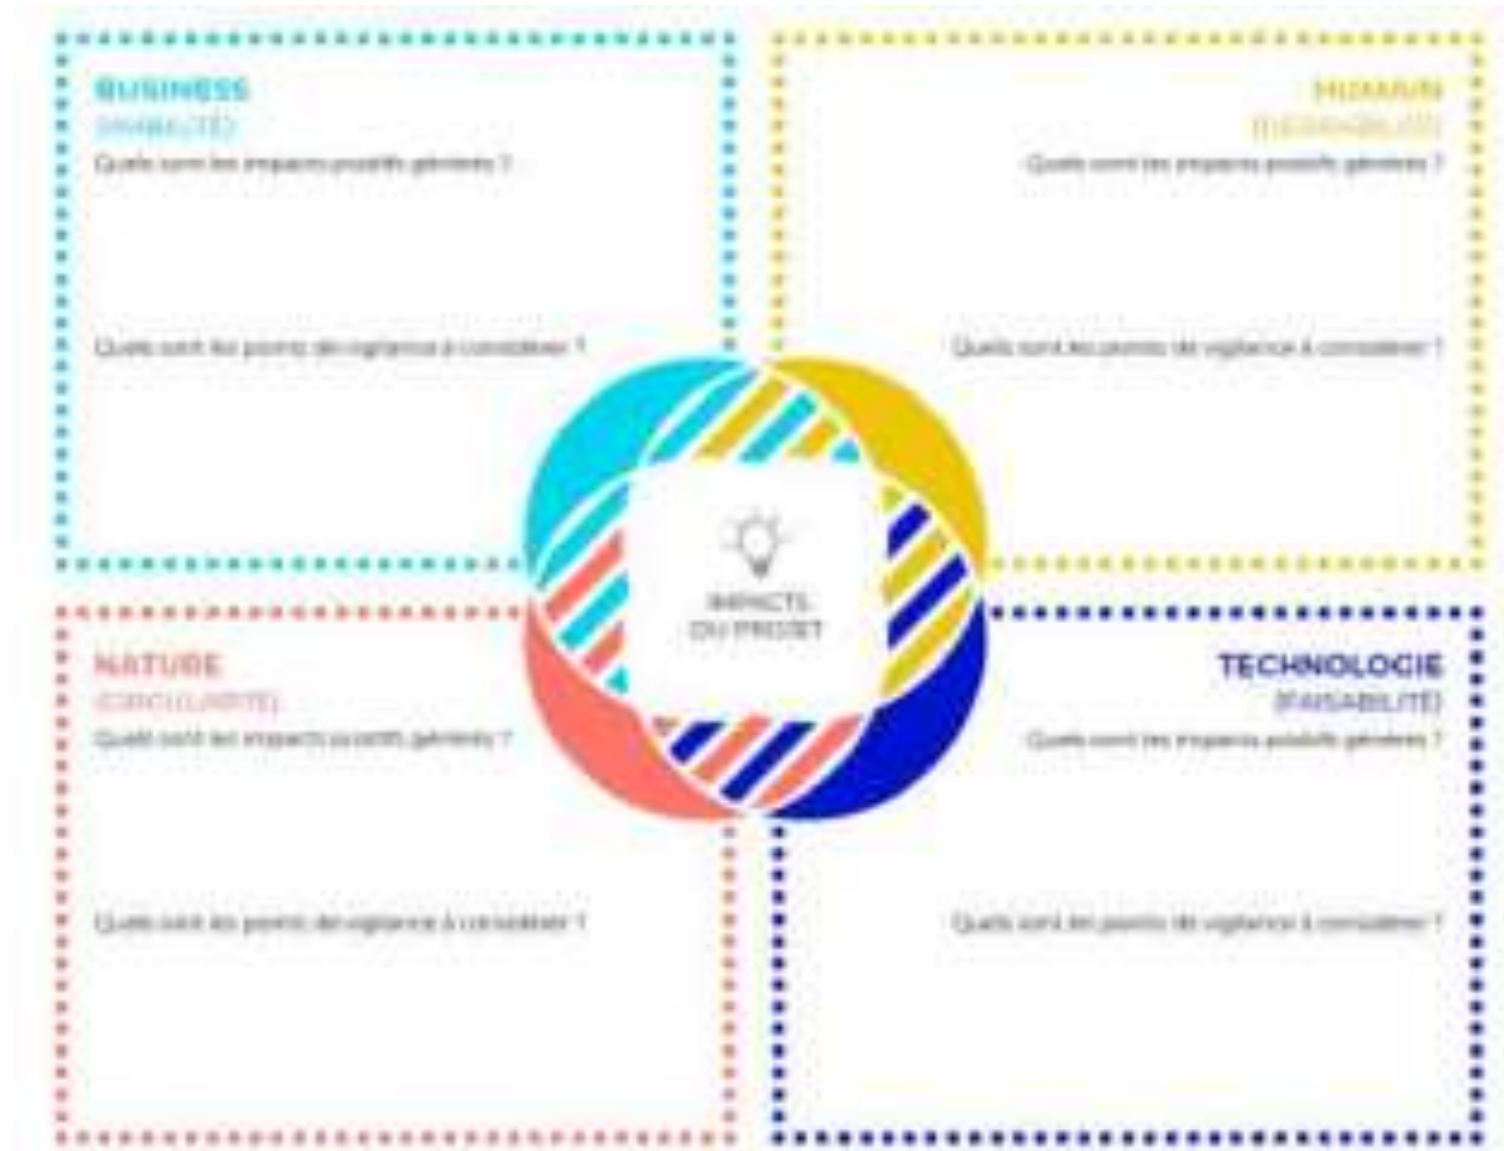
BUSINESS
(VIABILITÉ)
Quels sont les impacts positifs générés ?

Quels sont les points de vigilance à considérer ?

HUMAIN
(DÉSIRABILITÉ)
Quels sont les impacts positifs générés ?

Quels sont les points de vigilance à considérer ?

IMPACTS DU PROJET

NATURE
(CIRCULARITÉ)
Quels sont les impacts positifs générés ?

Quels sont les points de vigilance à considérer ?

TECHNOLOGIE
(FAISABILITÉ)
Quels sont les impacts positifs générés ?

Quels sont les points de vigilance à considérer ?